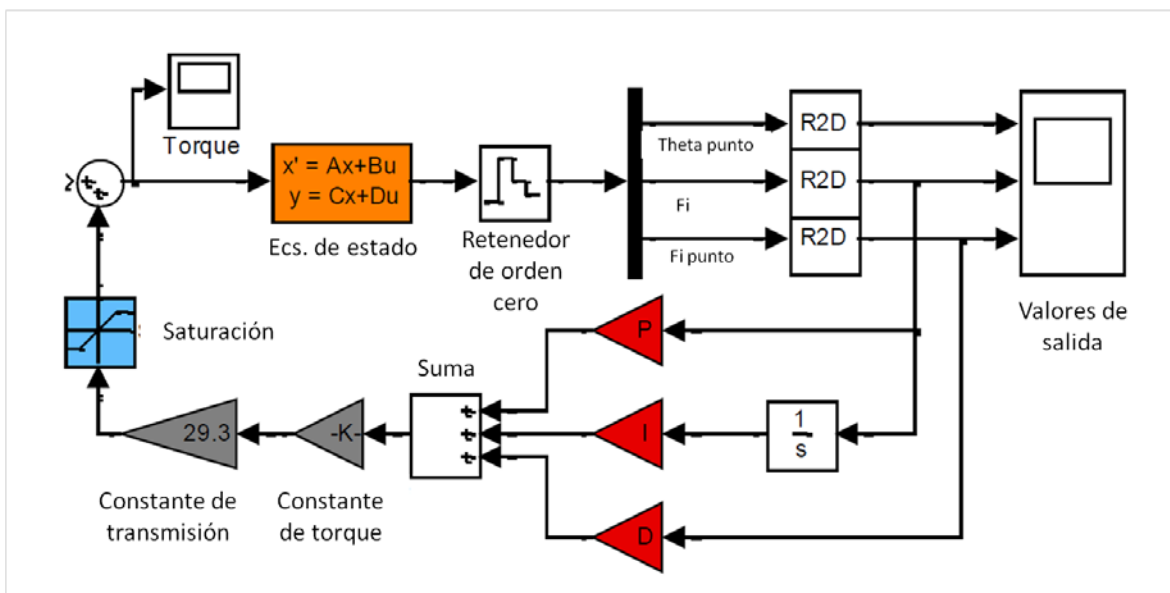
Torque

x' = Ax+Bu
y = Cx+Du

Ecs. de estado

Retenedor de orden cero

Theta punto

Fi

Fi punto

R2D

R2D

R2D

Valores de salida

Saturación

P

Suma

I

$\frac{1}{s}$

D

29.3

-K-

Constante de transmisión

Constante de torque